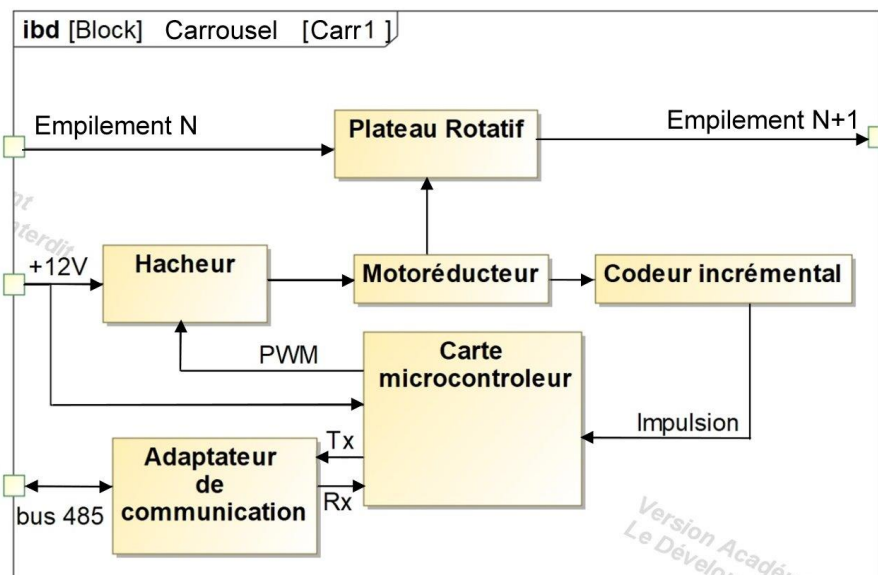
ibd [Block] Carrousel [Carr1]

Empilement N

Plateau Rotatif

Empilement N+1

nt
nterdit

+12V

Hacheur

Motoréducteur

Codeur incrémental

PWM

Carte microcontroleur

Impulsion

Tx

Adaptateur de communication

Rx

bus 485

Version Acadé
Le Dévelo